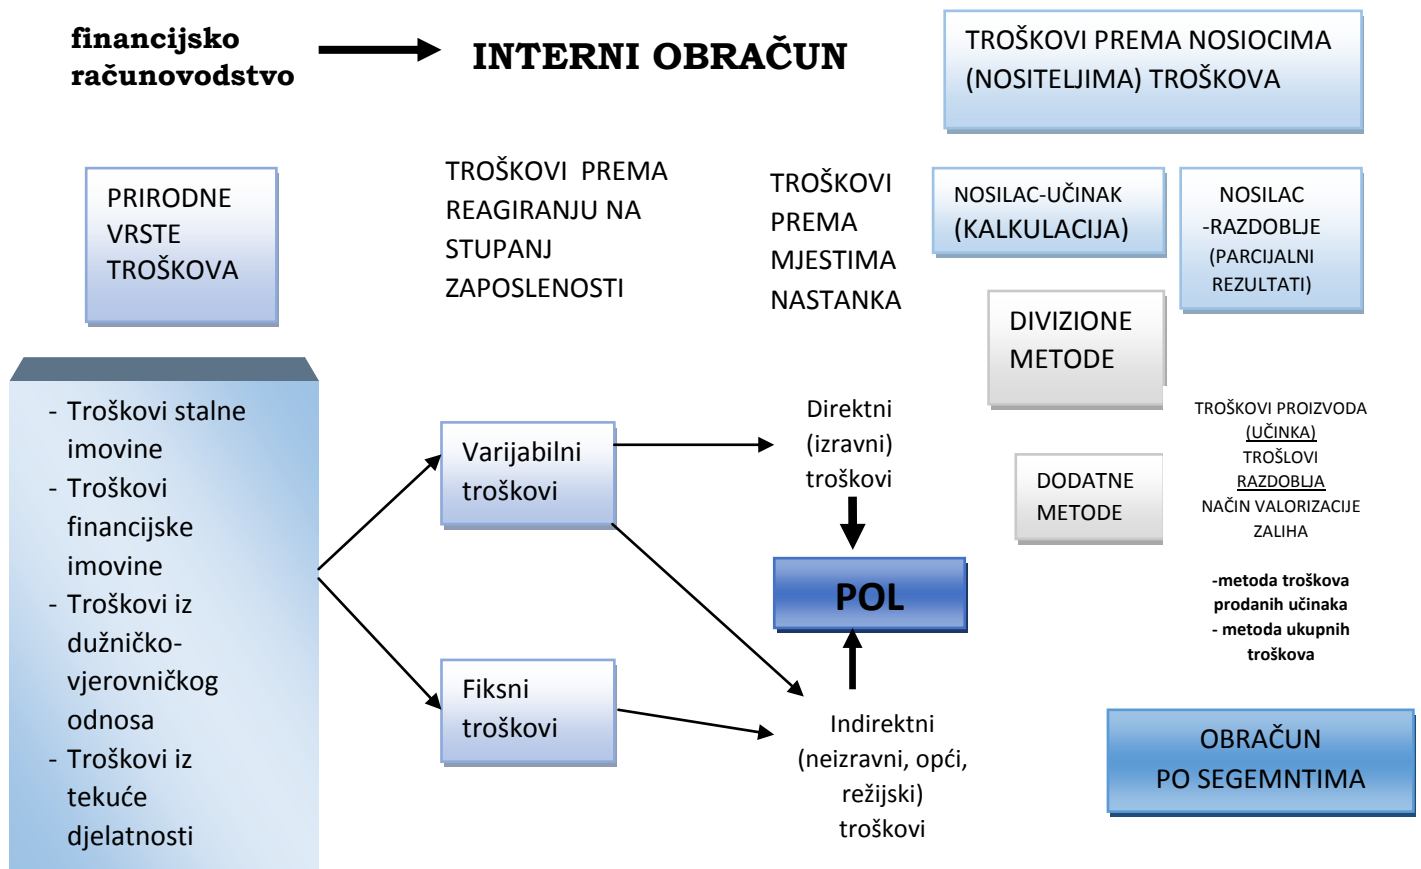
financijsko računovodstvo

INTERNI OBRAČUN

TROŠKOVI PREMA NOSIOCIMA (NOSITELJIMA) TROŠKOVA

PRIRODNE VRSTE TROŠKOVA

TROŠKOVI PREMA REAGIRANJU NA STUPANJ ZAPOSLENOSTI

TROŠKOVI PREMA MJESTIMA NASTANKA

NOSILAC-UČINAK (KALKULACIJA)

NOSILAC -RAZDOBLJE (PARCIJALNI REZULTATI)

DIVIZIONE METODE

- Troškovi stalne imovine
- Troškovi financijske imovine
- Troškovi iz dužničko-vjerovničkog odnosa
- Troškovi iz tekuće djelatnosti

Varijabilni troškovi

Direktni (izravni) troškovi

TROŠKOVI PROIZVODA (UČINKA)
TROŠLOVI RAZDOBLJA
NAČIN VALORIZACIJE ZALIHA

DODATNE METODE

POL

-metoda troškova prodanih učinaka
- metoda ukupnih troškova

Fiksni troškovi

Indirektni (neizravni, opći, režijski) troškovi

OBRAČUN PO SEGEMNTIMA